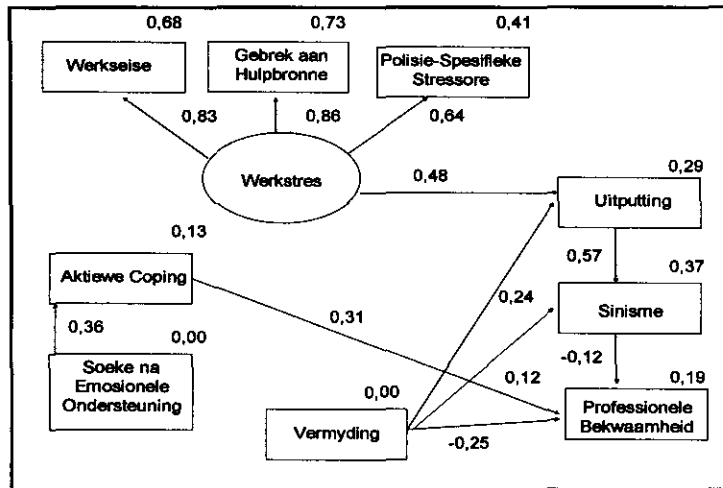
0,68
Werkseise

0,73
Gebrek aan Hulpbronne

0,41
Polisie-Spesifieke Stressore

0,83
0,86
0,64

Werkstres

0,48

0,29
Uitputting

0,13
Aktiewe Coping

0,57
0,37

0,36
0,00

0,31
0,24

Sinisme

Soeke na Emosionele Ondersteuning

0,12
-0,12
0,19

0,00
Vermyding

Professionele Bekwaamheid

-0,25